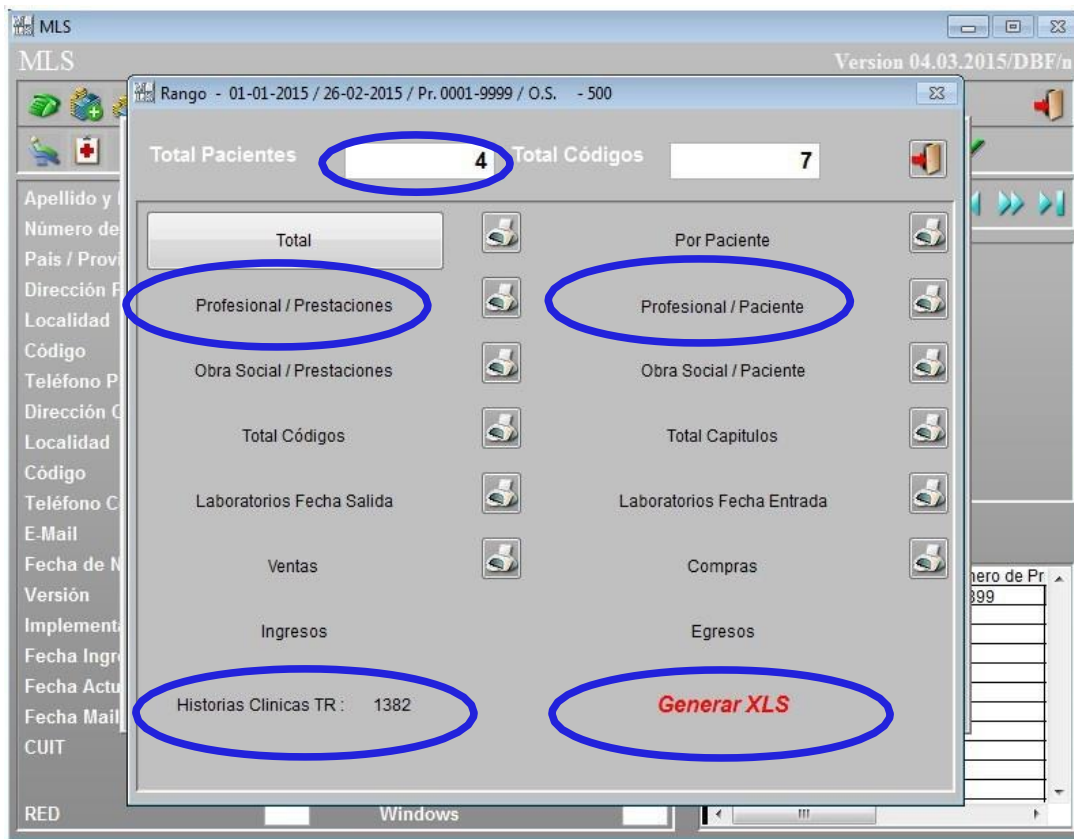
MLS

MLS

Version 04.03.2015/DBF/n

Rango - 01-01-2015 / 26-02-2015 / Pr. 0001-9999 / O.S. - 500

Total Pacientes 4 Total Códigos 7

Total

Por Paciente

Profesional / Prestaciones

Profesional / Paciente

Obra Social / Prestaciones

Obra Social / Paciente

Total Códigos

Total Capitulos

Laboratorios Fecha Salida

Laboratorios Fecha Entrada

Ventas

Compras

Ingresos

Egresos

Historias Clinicas TR : 1382

Generar XLS

Apellido y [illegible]
Número de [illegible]
Pais / Provi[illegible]
Dirección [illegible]
Localidad
Código
Teléfono P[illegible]
Dirección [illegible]
Localidad
Código
Teléfono C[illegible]
E-Mail
Fecha de N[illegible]
Versión
Implementa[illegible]
Fecha Ingr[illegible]
Fecha Actu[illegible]
Fecha Mail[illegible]
CUIT

RED
Windows

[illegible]ero de Pr
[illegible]399